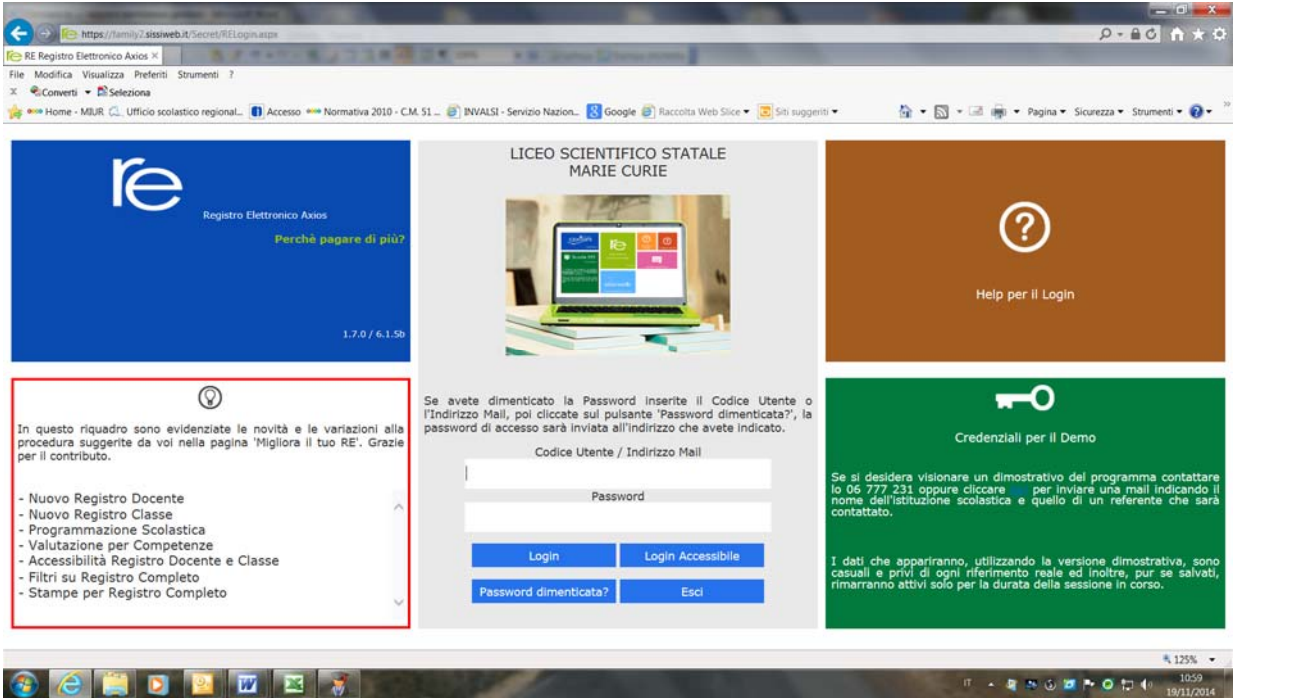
https://family2.sissiweb.it/Secret/RELogin.aspx

RE Registro Elettronico Axios ×

File Modifica Visualizza Preferiti Strumenti ?

Converti Seleziona

Home - MIUR Ufficio scolastico regional... Accesso Normativa 2010 - C.M. 51 ... INVALSI - Servizio Nazion... Google Raccolta Web Slice Siti suggeriti

Pagina Sicurezza Strumenti

re

Registro Elettronico Axios

Perchè pagare di più?

1.7.0 / 6.1.5b

LICEO SCIENTIFICO STATALE
MARIE CURIE

?

Help per il Login

In questo riquadro sono evidenziate le novità e le variazioni alla procedura suggerite da voi nella pagina 'Migliora il tuo RE'. Grazie per il contributo.

- Nuovo Registro Docente
- Nuovo Registro Classe
- Programmazione Scolastica
- Valutazione per Competenze
- Accessibilità Registro Docente e Classe
- Filtri su Registro Completo
- Stampe per Registro Completo

Se avete dimenticato la Password inserite il Codice Utente o l'Indirizzo Mail, poi cliccate sul pulsante 'Password dimenticata?', la password di accesso sarà inviata all'indirizzo che avete indicato.

Codice Utente / Indirizzo Mail

Password

Login

Login Accessibile

Password dimenticata?

Esci

Credenziali per il Demo

Se si desidera visionare un dimostrativo del programma contattare lo 06 777 231 oppure cliccare qui per inviare una mail indicando il nome dell'istituzione scolastica e quello di un referente che sarà contattato.

I dati che appariranno, utilizzando la versione dimostrativa, sono casuali e privi di ogni riferimento reale ed inoltre, pur se salvati, rimarranno attivi solo per la durata della sessione in corso.

125%

IT

10:59
19/11/2014